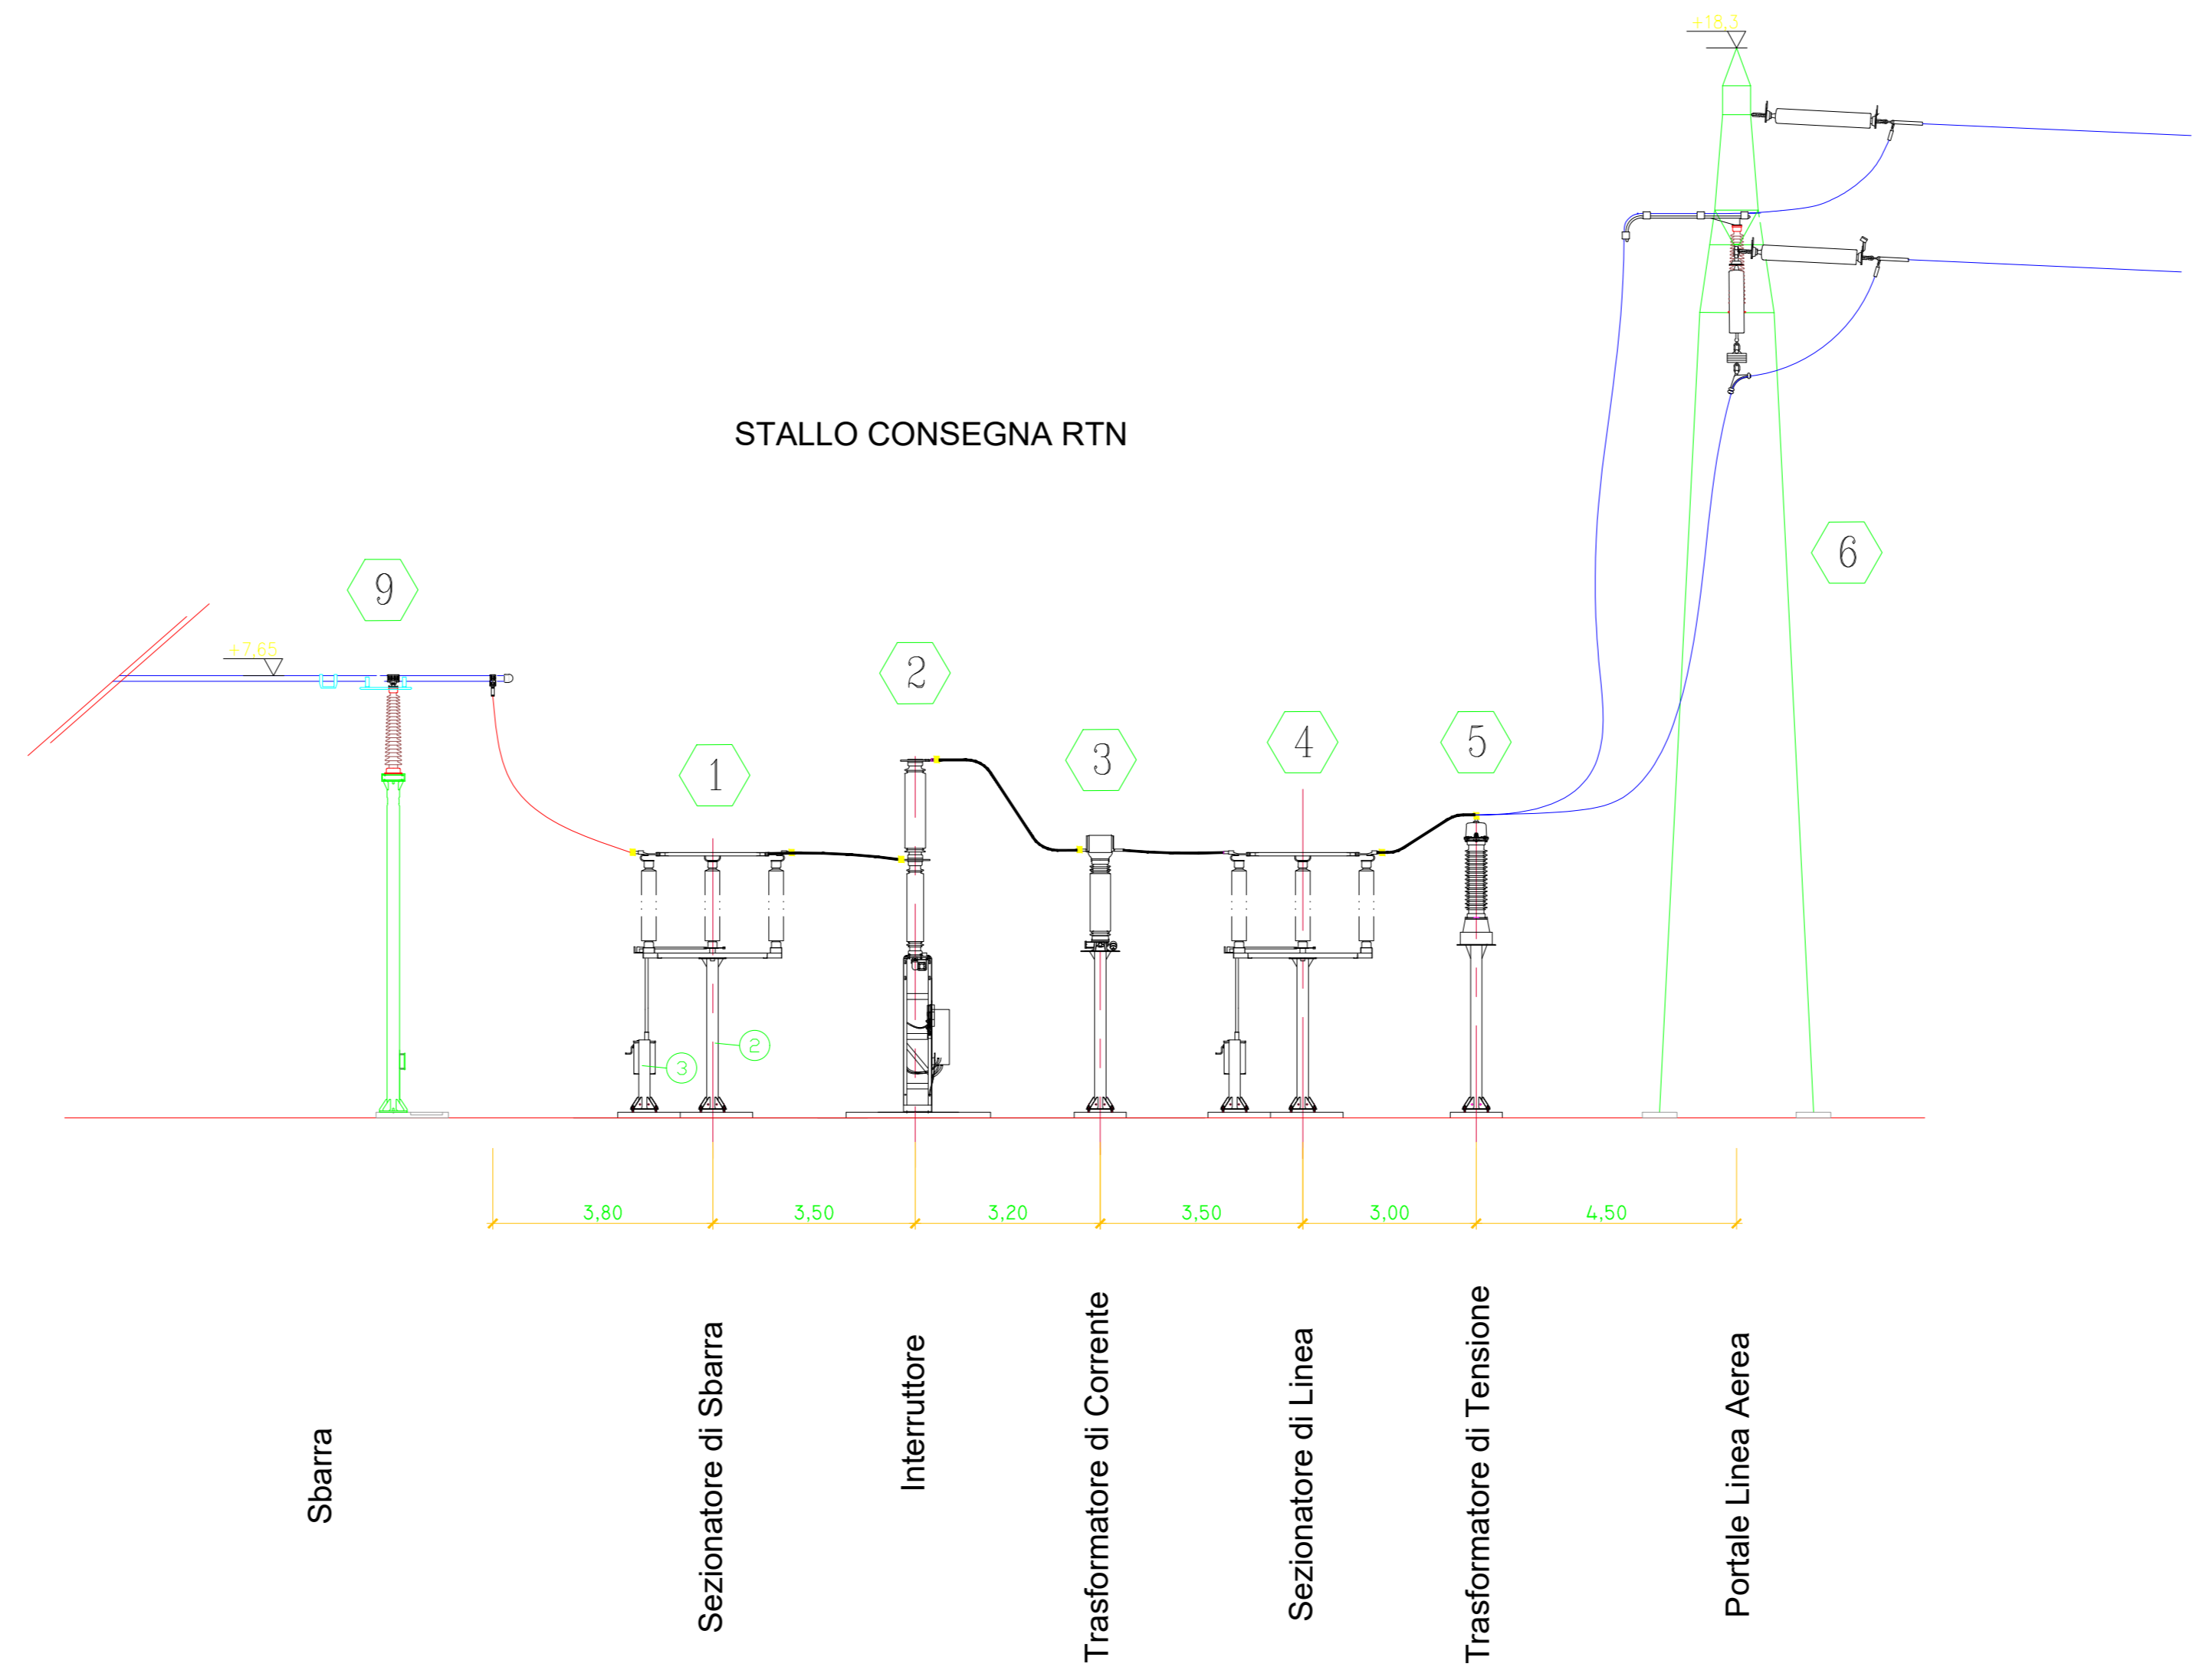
+18,3

STALLO CONSEGNA RTN

6

9

+7,65

2

1

3

4

5

3

2

3,80

3,50

3,20

3,50

3,00

4,50

Sbarra

Sezionatore di Sbarra

Interruttore

Trasformatore di Corrente

Sezionatore di Linea

Trasformatore di Tensione

Portale Linea Aerea